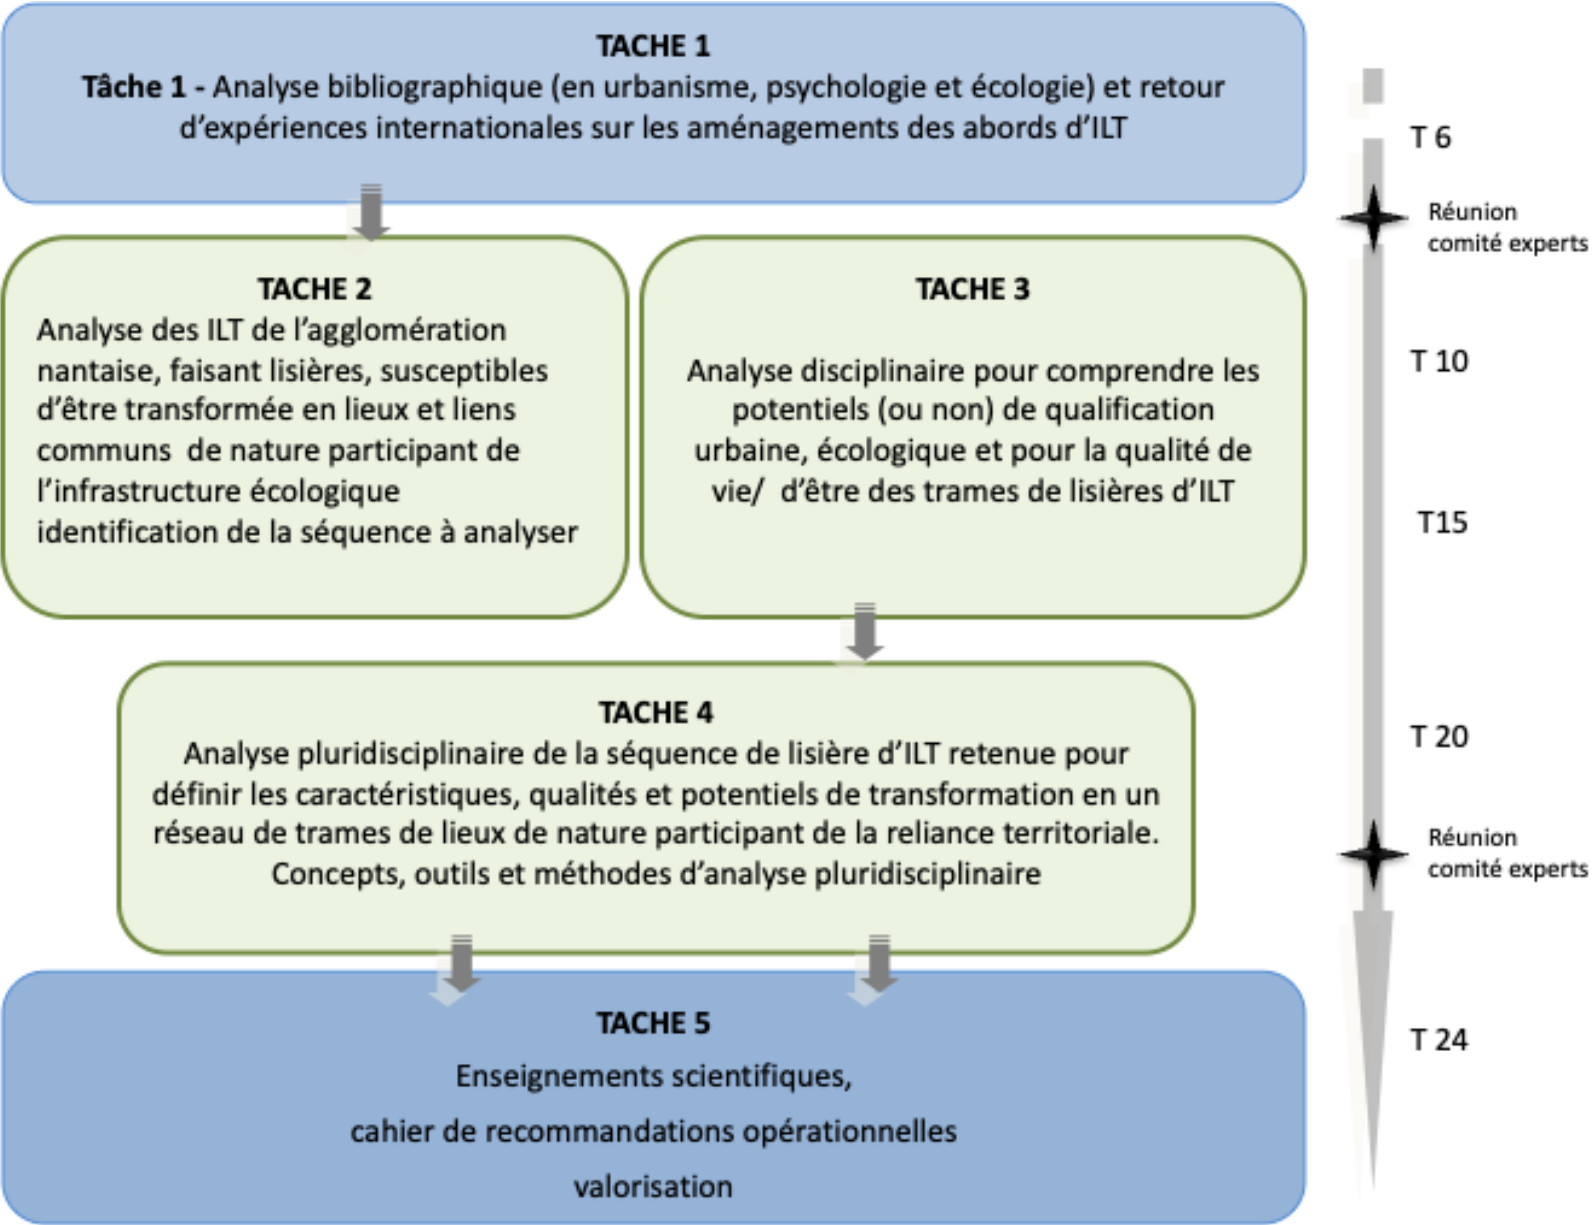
TACHE 1
Tâche 1 - Analyse bibliographique (en urbanisme, psychologie et écologie) et retour d'expériences internationales sur les aménagements des abords d'ILT

TACHE 2
Analyse des ILT de l'agglomération nantaise, faisant lisières, susceptibles d'être transformée en lieux et liens communs de nature participant de l'infrastructure écologique identification de la séquence à analyser

TACHE 3
Analyse disciplinaire pour comprendre les potentiels (ou non) de qualification urbaine, écologique et pour la qualité de vie/ d'être des trames de lisières d'ILT

TACHE 4
Analyse pluridisciplinaire de la séquence de lisière d'ILT retenue pour définir les caractéristiques, qualités et potentiels de transformation en un réseau de trames de lieux de nature participant de la reliance territoriale.
Concepts, outils et méthodes d'analyse pluridisciplinaire

TACHE 5
Enseignements scientifiques,
cahier de recommandations opérationnelles
valorisation

T 6
Réunion comité experts
T 10
T15
T 20
Réunion comité experts
T 24